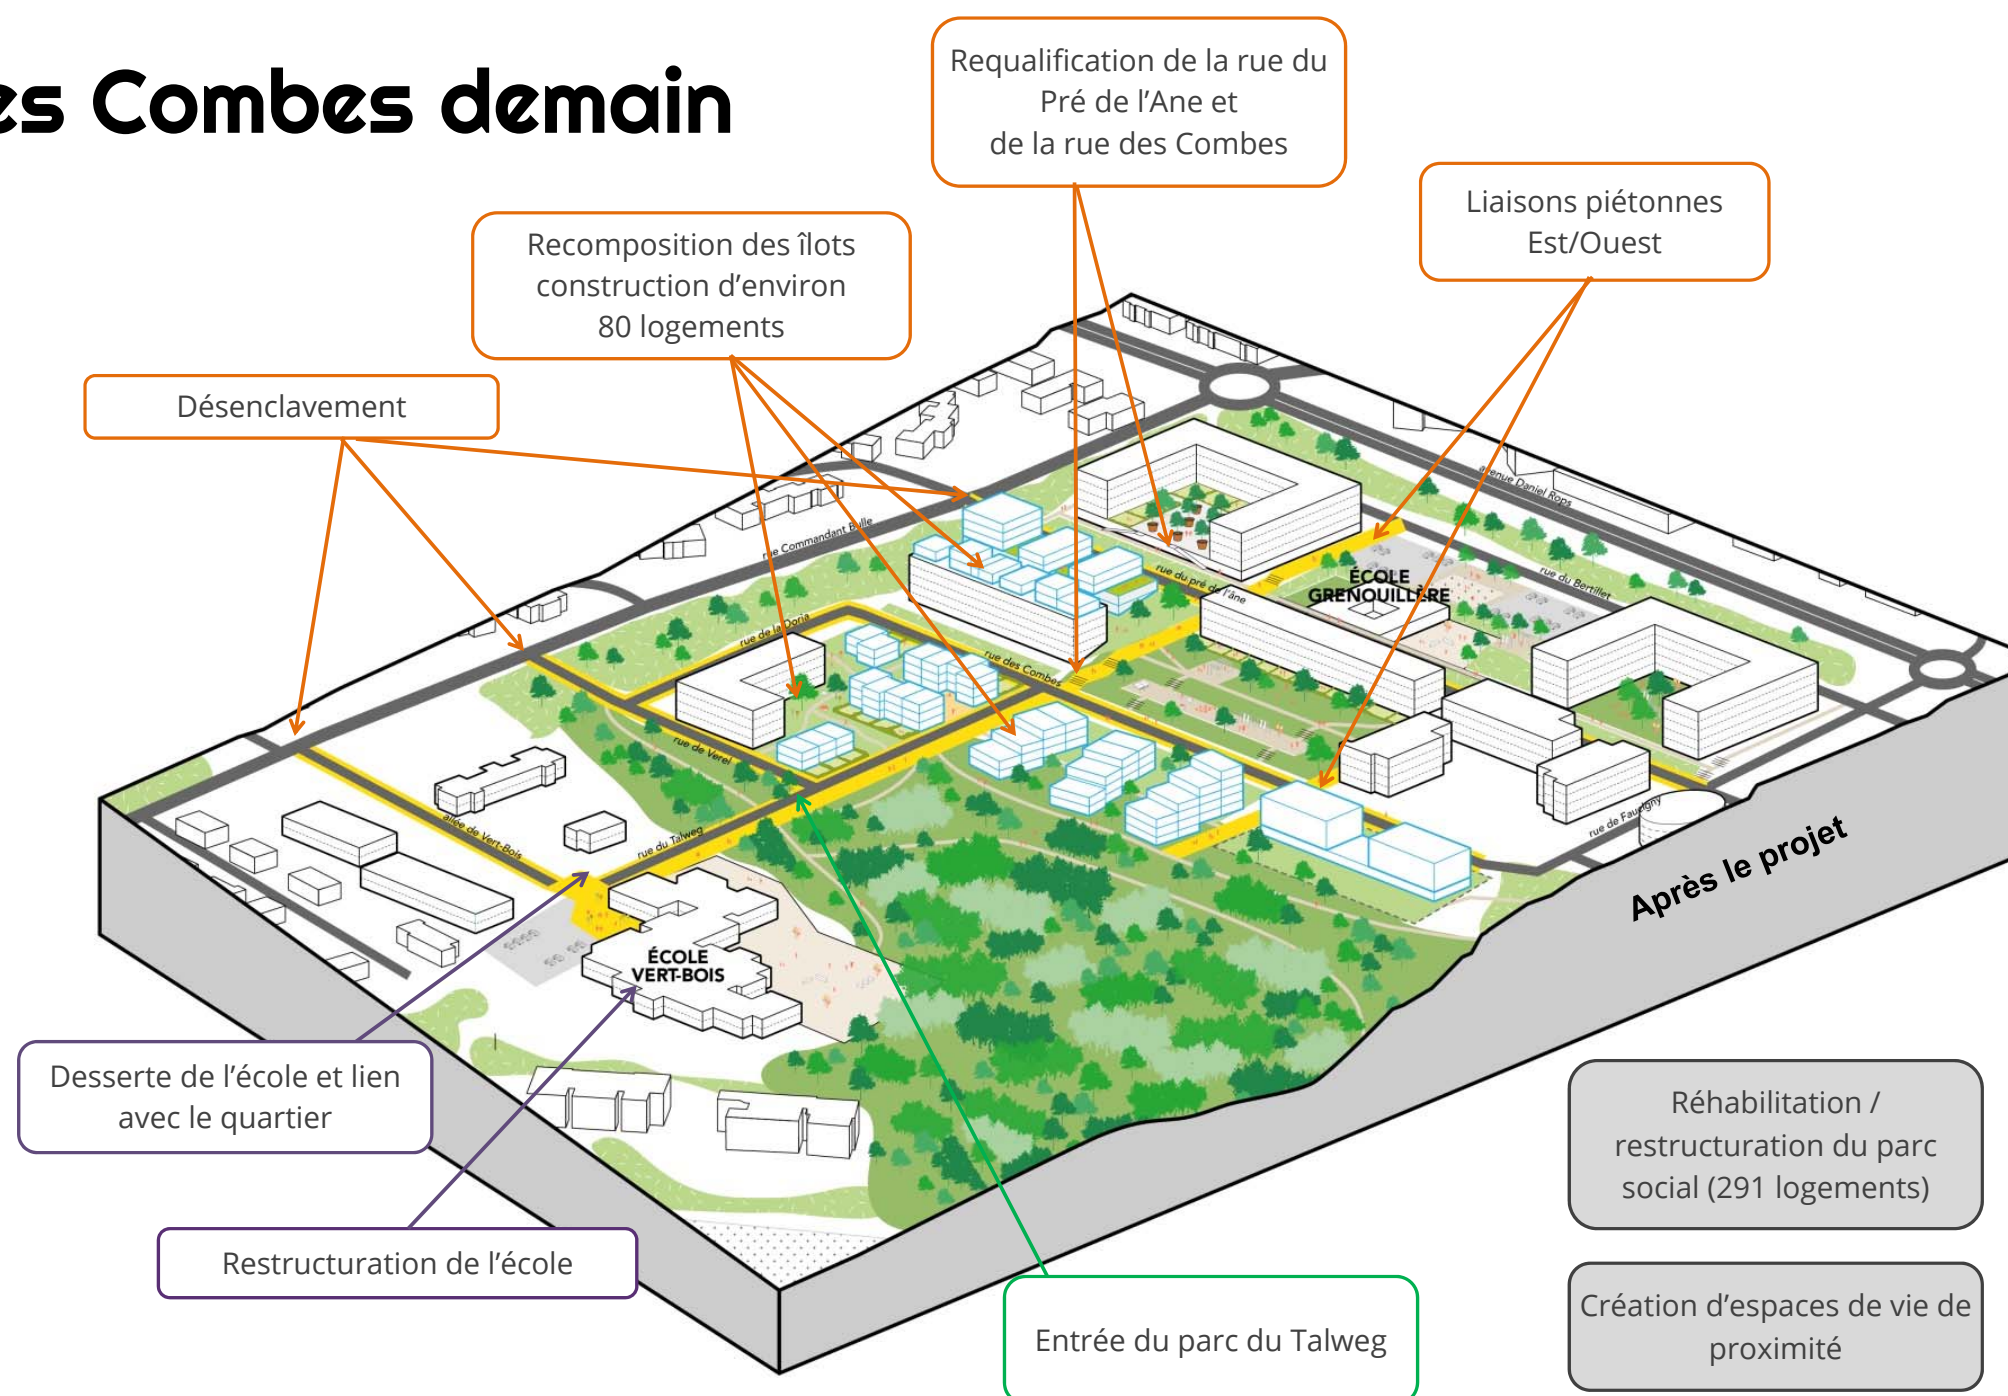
es Combes demain

Requalification de la rue du Pré de l'Ane et de la rue des Combes

Liaisons piétonnes Est/Ouest

Recomposition des îlots construction d'environ 80 logements

Désenclavement

avenue Daniel Rops

rue Commandant Bulle

rue du Bertillet

ÉCOLE GRENOUILLÈRE

rue du pré de l'âne

rue de la Doria

rue des Combes

rue de Verel

rue de Faubigny

allée de Vert-Bois

rue du Talweg

ÉCOLE VERT-BOIS

Après le projet

Desserte de l'école et lien avec le quartier

Restructuration de l'école

Entrée du parc du Talweg

Réhabilitation / restructuration du parc social (291 logements)

Création d'espaces de vie de proximité